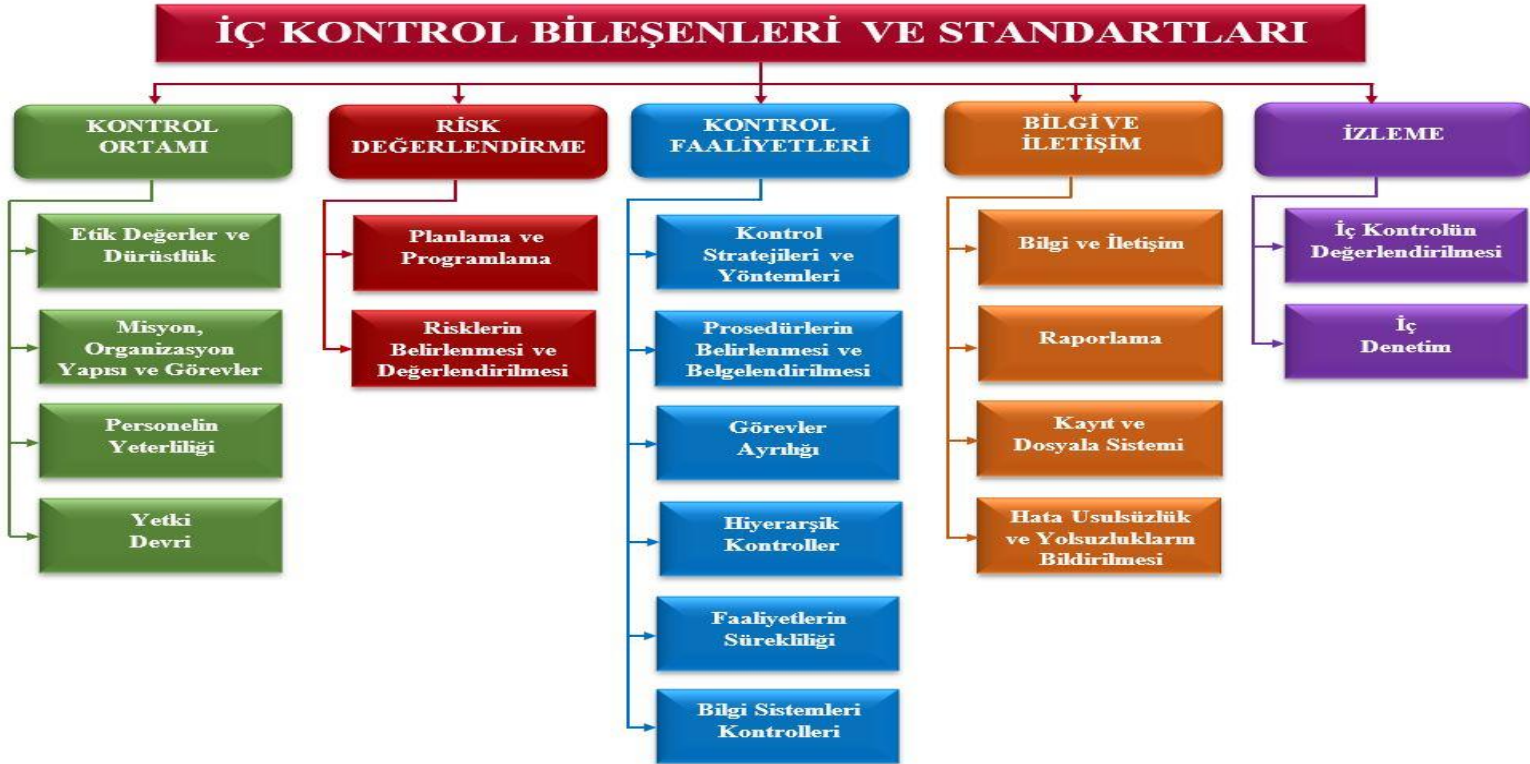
İÇ KONTROL BİLEŞENLERİ VE STANDARTLARI

KONTROL ORTAMI

Etik Değerler ve Dürüstlük

Misyon, Organizasyon Yapısı ve Görevler

Personelin Yeterliliği

Yetki Devri

RİSK DEĞERLENDİRME

Planlama ve Programlama

Risklerin Belirlenmesi ve Değerlendirilmesi

KONTROL FAALİYETLERİ

Kontrol Stratejileri ve Yöntemleri

Prosedürlerin Belirlenmesi ve Belgelendirilmesi

Görevler Ayrılığı

Hiyerarşik Kontroller

Faaliyetlerin Sürekliliği

Bilgi Sistemleri Kontrolleri

BİLGİ VE İLETİŞİM

Bilgi ve İletişim

Raporlama

Kayıt ve Dosyala Sistemi

Hata Usulsüzlük ve Yolsuzlukların Bildirilmesi

İZLEME

İç Kontrolün Değerlendirilmesi

İç Denetim